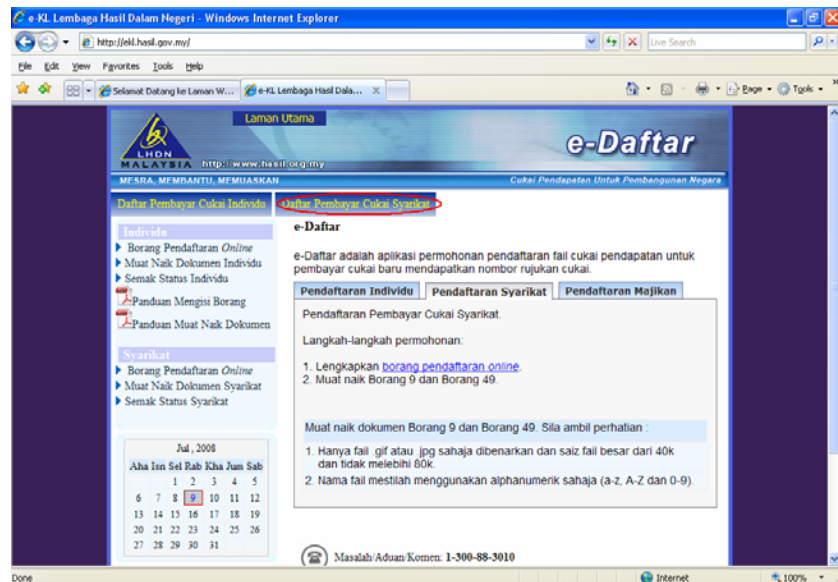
e-KL Lembaga Hasil Dalam Negeri - Windows Internet Explorer

http://ekl.hasil.gov.my/

Live Search

File Edit View Favorites Tools Help

Selamat Datang ke Laman W...

e-KL Lembaga Hasil Dala...

Page Tools

LHDN MALAYSIA http://www.hasil.org.my

Laman Utama

e-Daftar

MESRA, MEMBANTU, MEMUASKAN

Cukai Pendapatan Untuk Pembangunan Negara

Daftar Pembayar Cukai Individu

Daftar Pembayar Cukai Syarikat

Individu

Borang Pendaftaran *Online*

Muat Naik Dokumen Individu

Semak Status Individu

Panduan Mengisi Borang

Panduan Muat Naik Dokumen

Syarikat

Borang Pendaftaran *Online*

Muat Naik Dokumen Syarikat

Semak Status Syarikat

Jul , 2008

| Aha | Isn | Sel | Rab | Kha | Jum | Sab |
|---|---|---|---|---|---|---|
| | | 1 | 2 | 3 | 4 | 5 |
| 6 | 7 | 8 | 9 | 10 | 11 | 12 |
| 13 | 14 | 15 | 16 | 17 | 18 | 19 |
| 20 | 21 | 22 | 23 | 24 | 25 | 26 |
| 27 | 28 | 29 | 30 | 31 | | |

e-Daftar

e-Daftar adalah aplikasi permohonan pendaftaran fail cukai pendapatan untuk pembayar cukai baru mendapatkan nombor rujukan cukai.

Pendaftaran Individu | Pendaftaran Syarikat | Pendaftaran Majikan

Pendaftaran Pembayar Cukai Syarikat.

Langkah-langkah permohonan:

1. Lengkapkan borang pendaftaran online.
2. Muat naik Borang 9 dan Borang 49.

Muat naik dokumen Borang 9 dan Borang 49. Sila ambil perhatian :

1. Hanya fail .gif atau .jpg sahaja dibenarkan dan saiz fail besar dari 40k dan tidak melebihi 80k.
2. Nama fail mestilah menggunakan alphanumerik sahaja (a-z, A-Z dan 0-9).

Masalah/Aduan/Komen: 1-300-88-3010

Done

Internet

100%